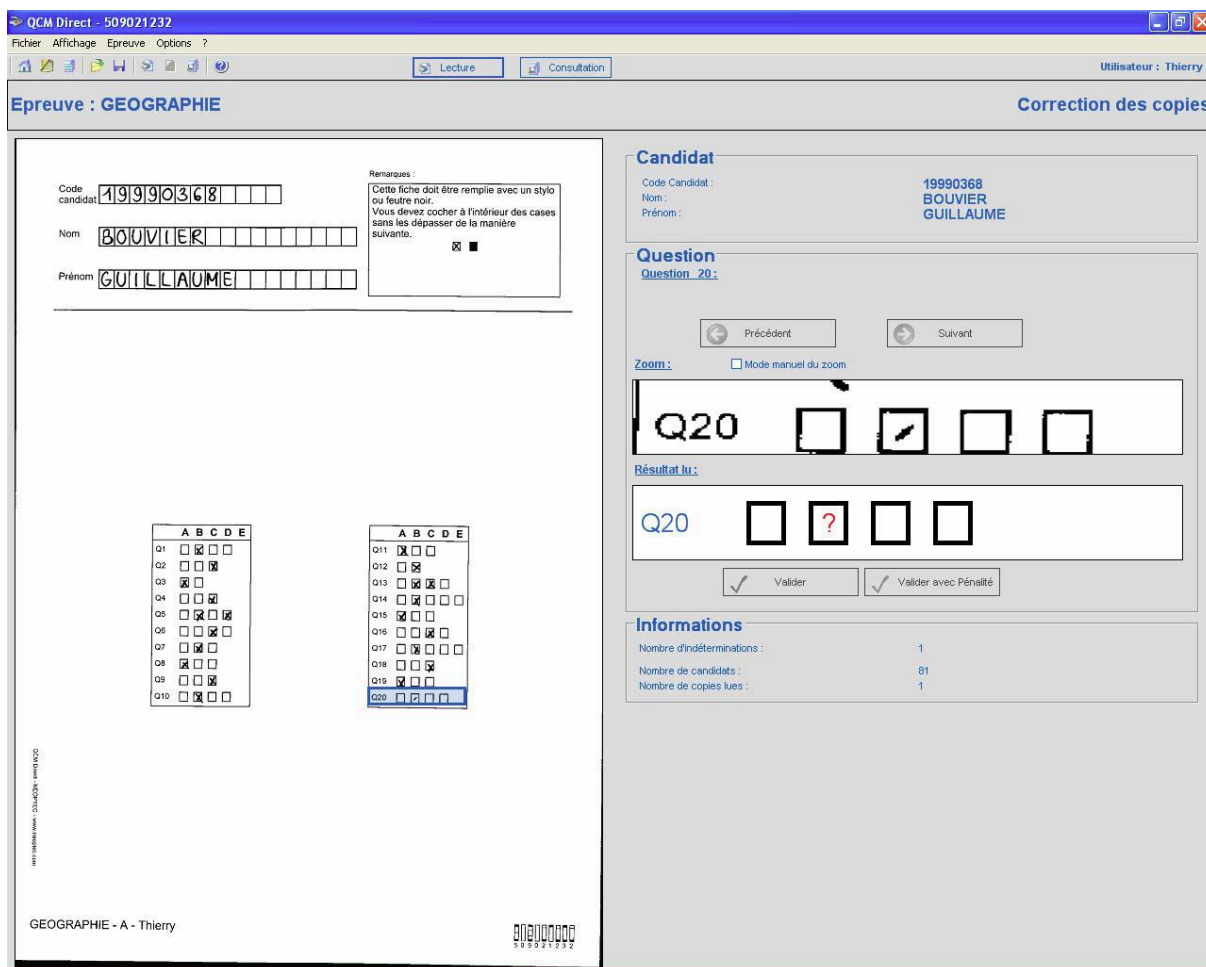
QCM Direct - 509021232

Fichier Affichage Epreuve Options ?

Lecture Consultation Utilisateur : Thierry

Epreuve : GEOGRAPHIE

Correction des copies

Code candidat 19990368

Nom BOUVIER

Prénom GUILLAUME

Remarques :
Cette fiche doit être remplie avec un stylo ou feutre noir.
Vous devez cocher à l'intérieur des cases sans les dépasser de la manière suivante.

| | A B C D E |
|---|---|
| Q1 | |
| Q2 | |
| Q3 | |
| Q4 | |
| Q5 | |
| Q6 | |
| Q7 | |
| Q8 | |
| Q9 | |
| Q10 | |

| | A B C D E |
|---|---|
| Q11 | |
| Q12 | |
| Q13 | |
| Q14 | |
| Q15 | |
| Q16 | |
| Q17 | |
| Q18 | |
| Q19 | |
| Q20 | |

QCM Direct - NEOPTEC - www.neoptec.com

GEOGRAPHIE - A - Thierry

509021232

Candidat
Code Candidat : 19990368
Nom : BOUVIER
Prénom : GUILLAUME

Question
Question 20 :

Précédent Suivant

Zoom : Mode manuel du zoom

Q20

Résultat lu :

Q20 ?

Valider Valider avec Pénalité

Informations
Nombre d'indéterminations : 1
Nombre de candidats : 81
Nombre de copies lues : 1